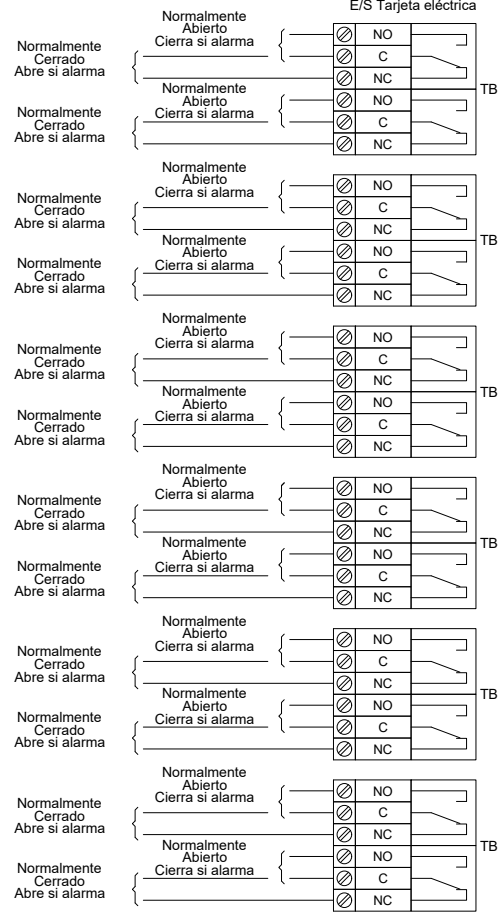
E/S Tarjeta eléctrica

Normalmente Abierto Cierra si alarma
Normalmente Cerrado Abre si alarma
NO
C
NC
Normalmente Abierto Cierra si alarma
Normalmente Cerrado Abre si alarma
NO
C
NC
TB

Normalmente Abierto Cierra si alarma
Normalmente Cerrado Abre si alarma
NO
C
NC
Normalmente Abierto Cierra si alarma
Normalmente Cerrado Abre si alarma
NO
C
NC
TB

Normalmente Abierto Cierra si alarma
Normalmente Cerrado Abre si alarma
NO
C
NC
Normalmente Abierto Cierra si alarma
Normalmente Cerrado Abre si alarma
NO
C
NC
TB

Normalmente Abierto Cierra si alarma
Normalmente Cerrado Abre si alarma
NO
C
NC
Normalmente Abierto Cierra si alarma
Normalmente Cerrado Abre si alarma
NO
C
NC
TB

Normalmente Abierto Cierra si alarma
Normalmente Cerrado Abre si alarma
NO
C
NC
Normalmente Abierto Cierra si alarma
Normalmente Cerrado Abre si alarma
NO
C
NC
TB

Normalmente Abierto Cierra si alarma
Normalmente Cerrado Abre si alarma
NO
C
NC
Normalmente Abierto Cierra si alarma
Normalmente Cerrado Abre si alarma
NO
C
NC
TB